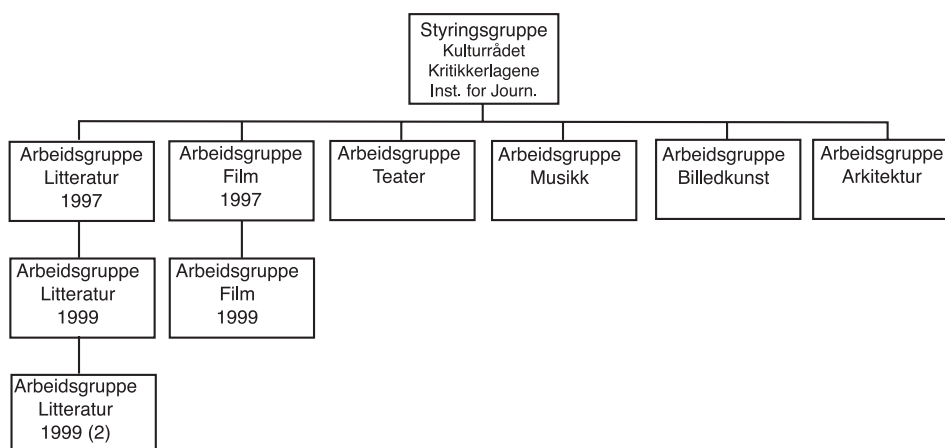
Styringsgruppe
Kulturrådet
Kritikkerlagene
Inst. for Journ.

Arbeidsgruppe
Litteratur
1997

Arbeidsgruppe
Film
1997

Arbeidsgruppe
Teater

Arbeidsgruppe
Musikk

Arbeidsgruppe
Billedkunst

Arbeidsgruppe
Arkitektur

Arbeidsgruppe
Litteratur
1999

Arbeidsgruppe
Film
1999

Arbeidsgruppe
Litteratur
1999 (2)